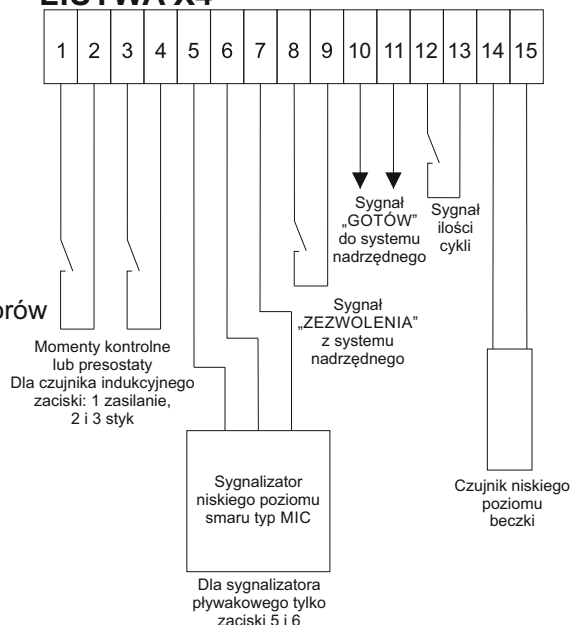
LISTWA X4

| 1 | 2 | 3 | 4 | 5 | 6 | 7 | 8 | 9 | 10 | 11 | 12 | 13 | 14 | 15 |
|---|---|---|---|---|---|---|---|---|---|---|---|---|---|---|

Sygnał „GOTÓW" do systemu nadrzędnego

Sygnał ilości cykli

orów

Sygnał „ZEZWOLENIA" z systemu nadrzędnego

Momenty kontrolne lub presostaty Dla czujnika indukcyjnego zaciski: 1 zasilanie, 2 i 3 styk

Sygnalizator niskiego poziomu smaru typ MIC

Czujnik niskiego poziomu beczki

Dla sygnalizatora pływakowego tylko zaciski 5 i 6